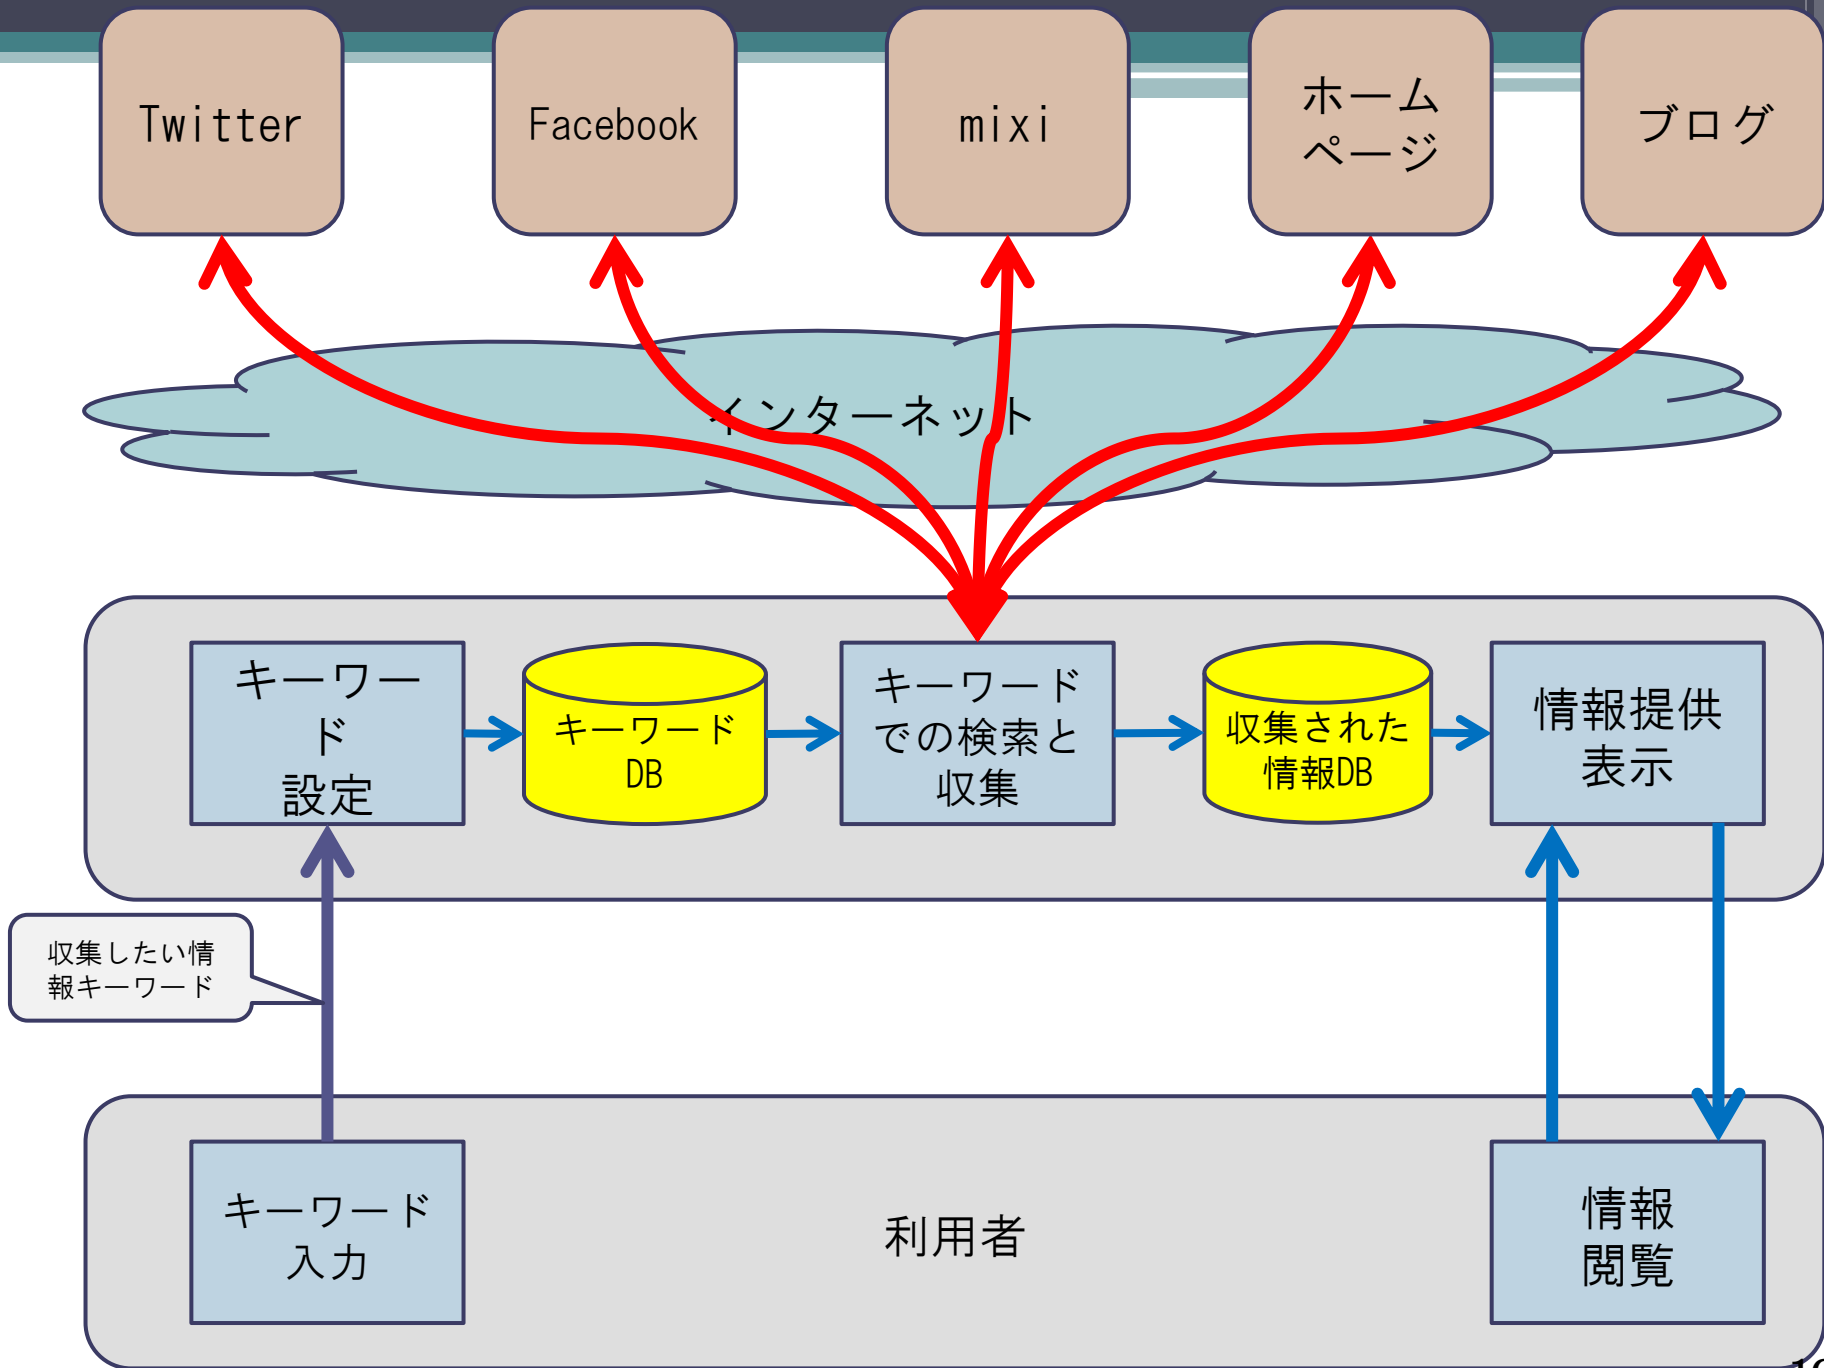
Twitter

Facebook

mixi

ホームページ

ブログ

インターネット

キーワード設定

キーワードDB

キーワードでの検索と収集

収集された情報DB

情報提供表示

収集したい情報キーワード

キーワード入力

利用者

情報閲覧